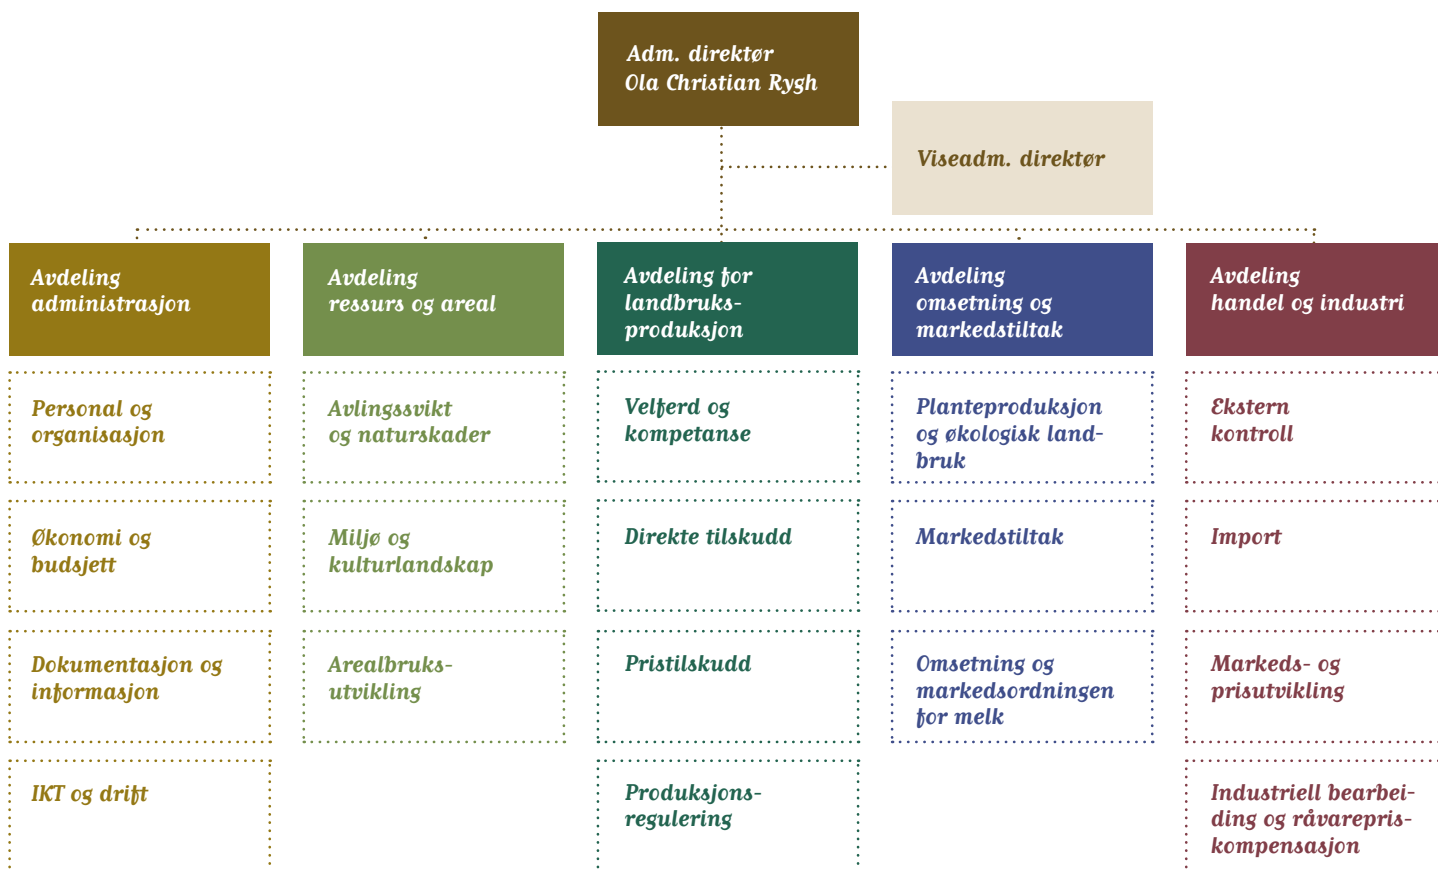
Adm. direktør
Ola Christian Rygh

Viseadm. direktør

Avdeling administrasjon

Personal og organisasjon

Økonomi og budsjett

Dokumentasjon og informasjon

IKT og drift

Avdeling ressurs og areal

Avlingssvikt og naturskader

Miljø og kulturlandskap

Arealbruksutvikling

Avdeling for landbruksproduksjon

Velferd og kompetanse

Direkte tilskudd

Pristilskudd

Produksjonsregulering

Avdeling omsetning og markedstiltak

Planteproduksjon og økologisk landbruk

Markedstiltak

Omsetning og markedsordningen for melk

Avdeling handel og industri

Ekstern kontroll

Import

Markeds- og prisutvikling

Industriell bearbeiding og råvarepriskompensasjon